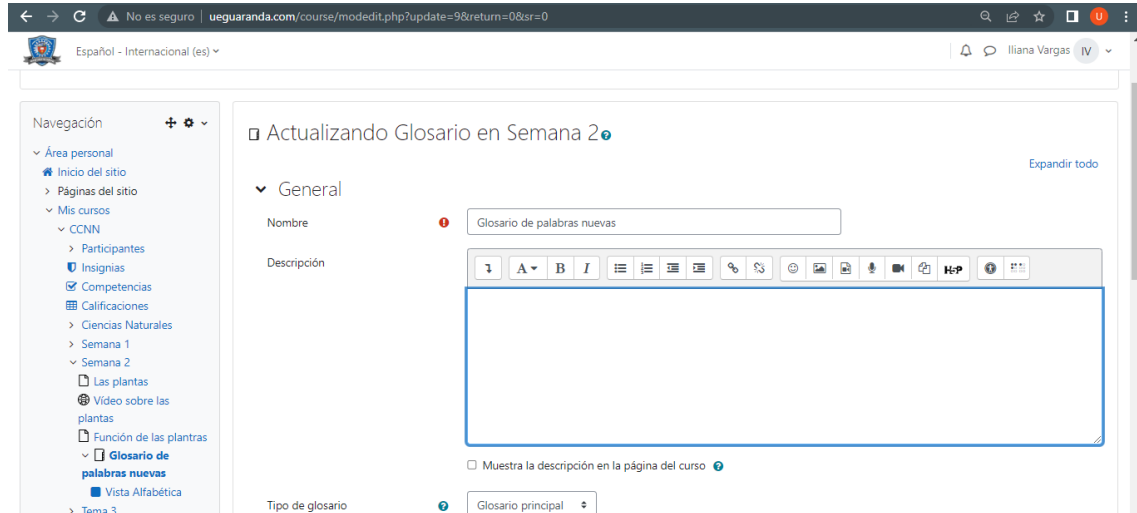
No es seguro | ueguaranda.com/course/modedit.php?update=9&return=0&sr=0

Español - Internacional (es)

Iliana Vargas IV

Navegación

Área personal
Inicio del sitio
Páginas del sitio
Mis cursos
CCNN
Participantes
Insignias
Competencias
Calificaciones
Ciencias Naturales
Semana 1
Semana 2
Las plantas
Vídeo sobre las plantas
Función de las plantras
Glosario de palabras nuevas
Vista Alfabética
Tema 3

Actualizando Glosario en Semana 2

Expandir todo

General

Nombre
Glosario de palabras nuevas

Descripción

Muestra la descripción en la página del curso

Tipo de glosario
Glosario principal